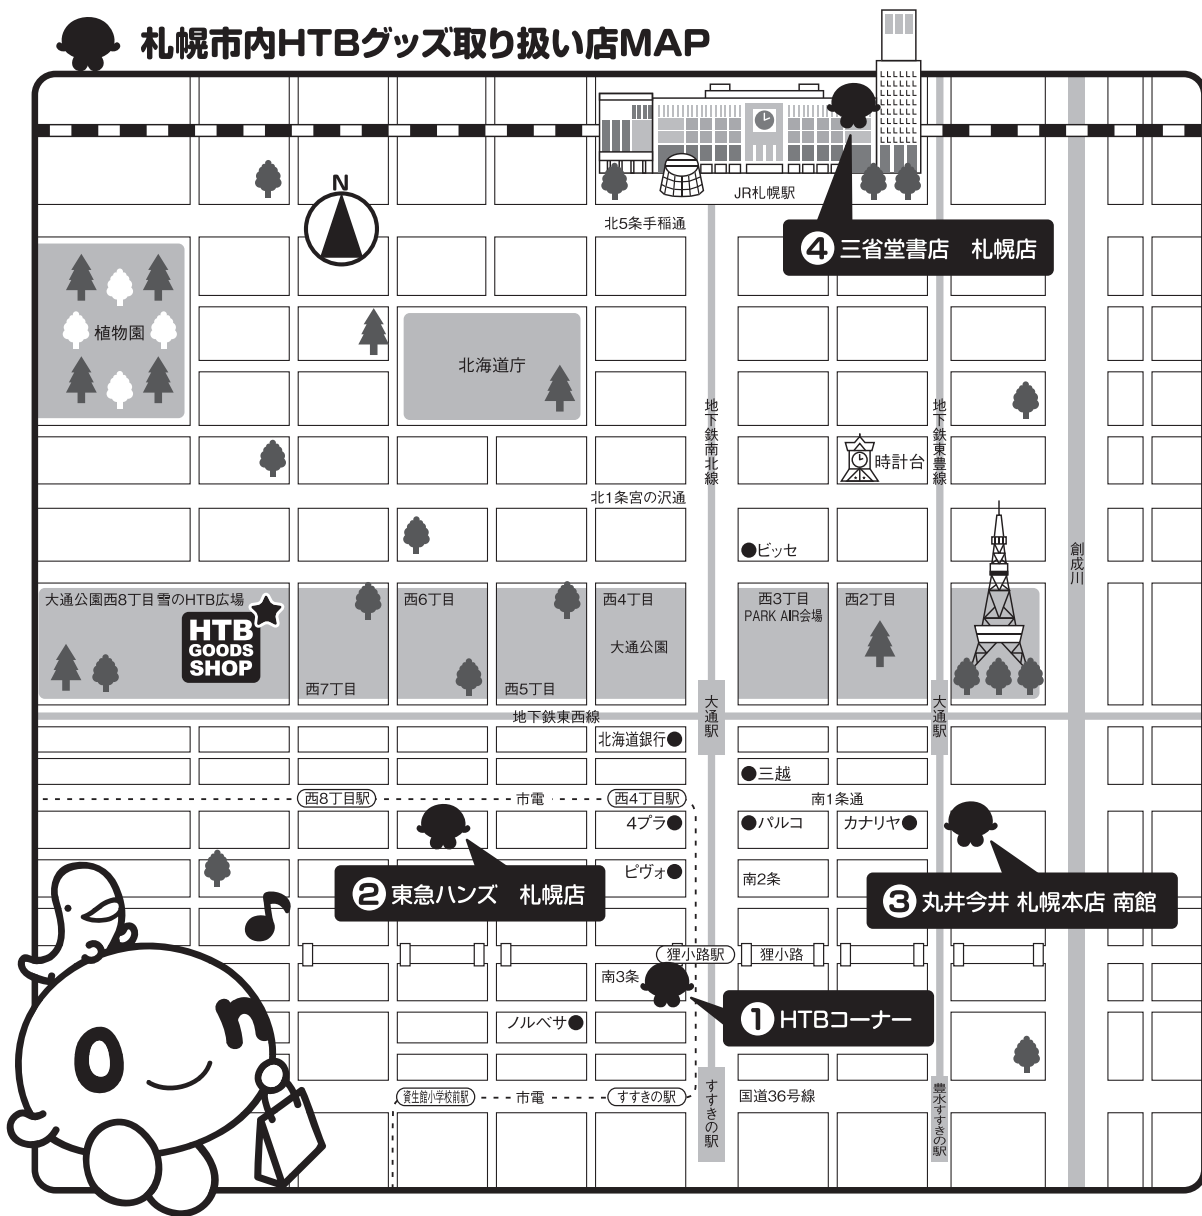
札幌市内HTBグッズ取り扱い店MAP

JR札幌駅
北5条手稲通
④三省堂書店　札幌店
N
植物園
北海道庁
地下鉄南北線
地下鉄東豊線
時計台
北1条宮の沢通
●ビッセ
創成川
大通公園西8丁目雪のHTB広場
HTB GOODS SHOP
西6丁目
西4丁目
西3丁目 PARK AIR会場
西2丁目
大通公園
西7丁目
西5丁目
地下鉄東西線
大通駅
大通駅
北海道銀行●
●三越
西8丁目駅
市電
西4丁目駅
南1条通
4プラ●
●パルコ
カナリヤ●
ピヴォ●
南2条
②東急ハンズ　札幌店
③丸井今井 札幌本店 南館
狸小路駅
狸小路
南3条
①HTBコーナー
ノルベサ●
資生館小学校前駅
市電
すすきの駅
国道36号線
すすきの駅
豊水すすきの駅
o n